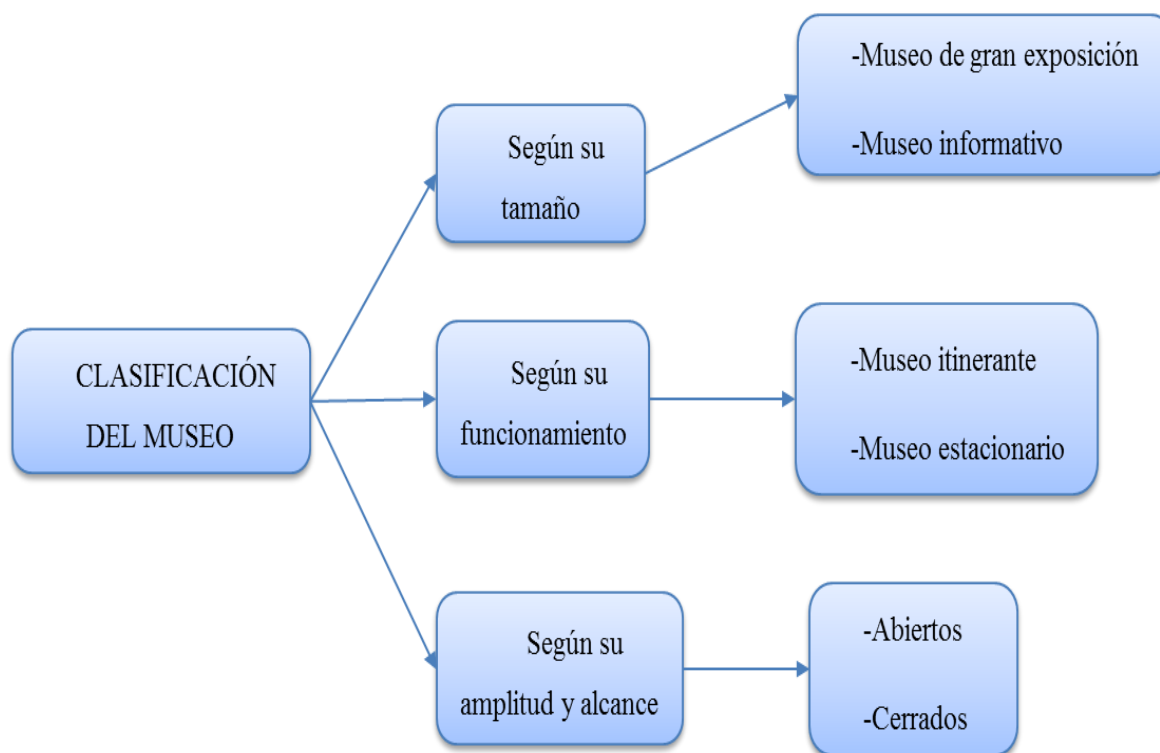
CLASIFICACIÓN DEL MUSEO

Según su tamaño

-Museo de gran exposición

-Museo informativo

Según su funcionamiento

-Museo itinerante

-Museo estacionario

Según su amplitud y alcance

-Abiertos

-Cerrados